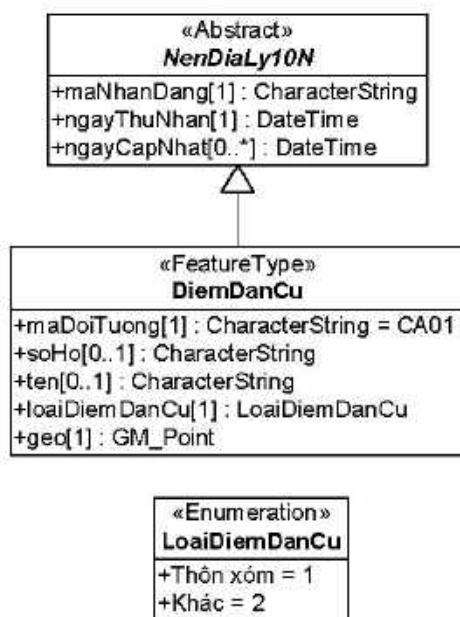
«Abstract»
NenDiaLy10N

+maNhanDang[1] : CharacterString
+ngayThuNhan[1] : DateTime
+ngayCapNhat[0..*] : DateTime

«FeatureType»
DiemDanCu

+maDoiTuong[1] : CharacterString = CA01
+soHo[0..1] : CharacterString
+ten[0..1] : CharacterString
+loaiDiemDanCu[1] : LoaiDiemDanCu
+geo[1] : GM_Point

«Enumeration»
LoaiDiemDanCu

+Thôn xóm = 1
+Khác = 2